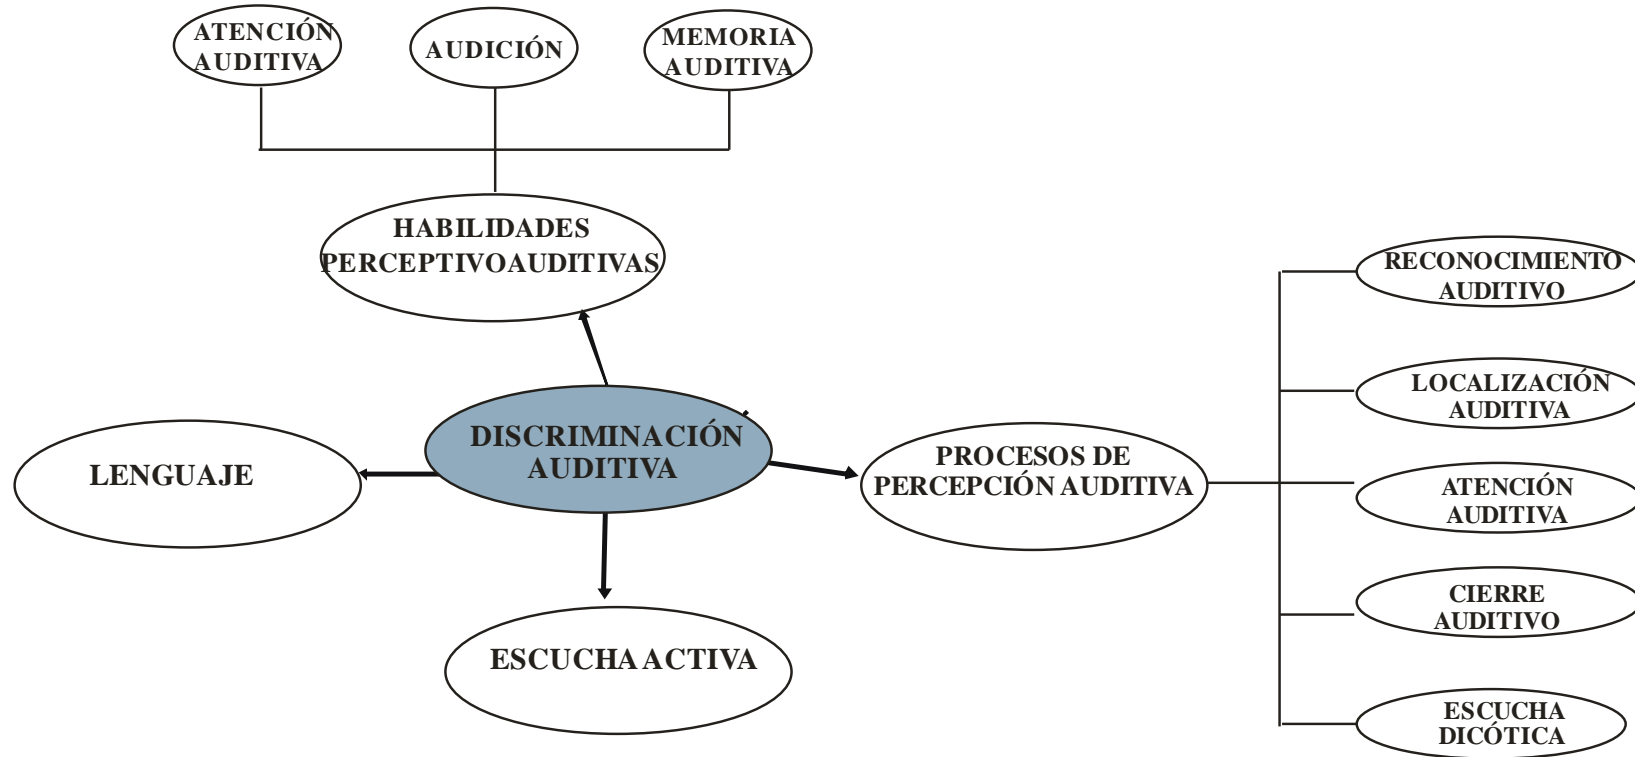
ATENCIÓN AUDITIVA

AUDICIÓN

MEMORIA AUDITIVA

HABILIDADES PERCEPTIVOAUDITIVAS

DISCRIMINACIÓN AUDITIVA

LENGUAJE

ESCUCHA ACTIVA

PROCESOS DE PERCEPCIÓN AUDITIVA

RECONOCIMIENTO AUDITIVO

LOCALIZACIÓN AUDITIVA

ATENCIÓN AUDITIVA

CIERRE AUDITIVO

ESCUCHA DICÓTICA